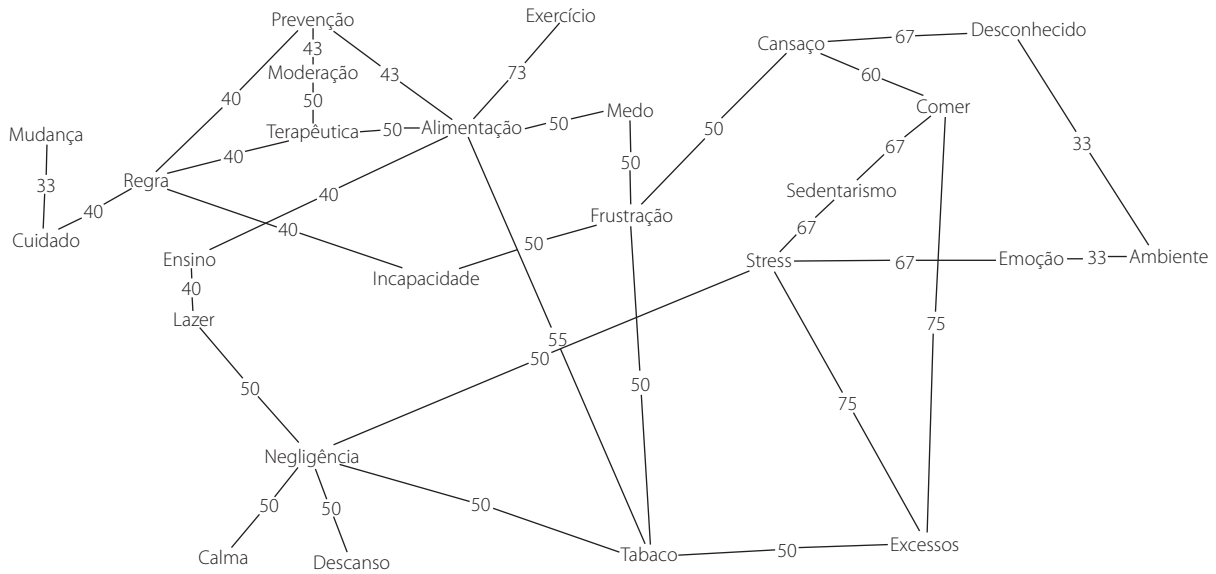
Prevenção
43
Moderação
50
Terapêutica
43
Exercício
73
Alimentação
50
Medo
50
40
Mudança
33
Cuidado
40
Regra
40
40
Ensino
40
Lazer
40
Incapacidade
50
Frustração
50
55
50
Cansaço
67
Desconhecido
60
Comer
67
Sedentarismo
67
Stress
67
Emoção
33
Ambiente
33
75
75
50
50
Negligência
50
Calma
50
Descanso
50
Tabaco
50
Excessos
50